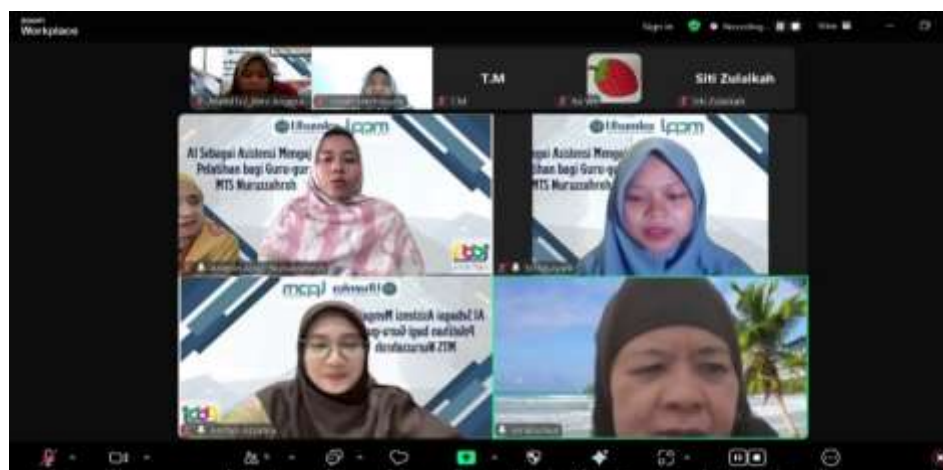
Workplace

Sign in  Recording  View

T.M

Siti Zulaikah

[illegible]  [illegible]  T.M  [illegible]  Siti Zulaikah

lppm

AI Sebagai Asistensi Mengaj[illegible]
Pelatihan bagi Guru-guru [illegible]
MTS Nurussabroh

lppm

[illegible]gai Asistensi Mengaj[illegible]
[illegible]lihan bagi Guru-guru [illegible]
MTS Nurussabroh

lppm

AI Sebagai Asistensi Mengaj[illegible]
Pelatihan bagi Guru-guru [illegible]
MTS Nurussabroh

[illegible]  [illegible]  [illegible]  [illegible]